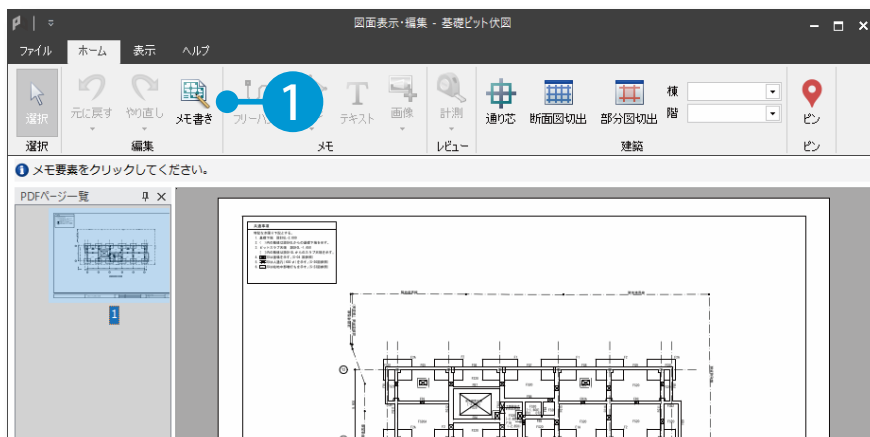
図面表示・編集 - 基礎ピット伏図

ファイル ホーム 表示 ヘルプ

選択 元に戻す やり直し メモ書き フリーハ テキスト 画像 計測 通り芯 断面図切出 部分図切出 棟 階 ピン

選択 編集 メモ レビュー 建築 ピン

1

メモ要素をクリックしてください。

PDFページ一覧

1